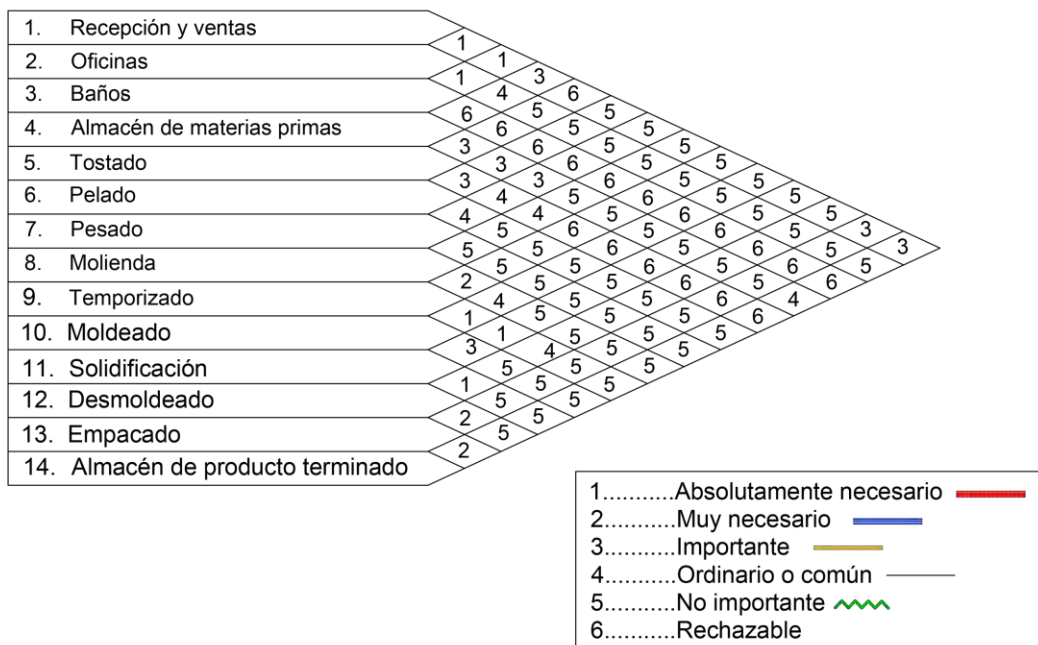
1. Recepción y ventas
2. Oficinas
3. Baños
4. Almacén de materias primas
5. Tostado
6. Pelado
7. Pesado
8. Molienda
9. Temporizado
10. Moldeado
11. Solidificación
12. Desmoldeado
13. Empacado
14. Almacén de producto terminado

1 1 1 3 6 4 6 6 5 3 6 5 5 3 3 6 5 5 3 3 3 6 5 5 4 4 5 6 5 5 5 5 4 6 5 5 5 5 5 2 5 6 5 6 6 5 5 3 5 5 5 5 5 6 5 5 1 4 5 5 6 6 6 6 3 3 1 5 5 5 5 5 6 4 1 5 4 5 5 5 5 5 6 2 5 5 5 5 5 2 5 5 5 2

1..........Absolutamente necesario
2..........Muy necesario
3..........Importante
4..........Ordinario o común
5..........No importante
6..........Rechazable